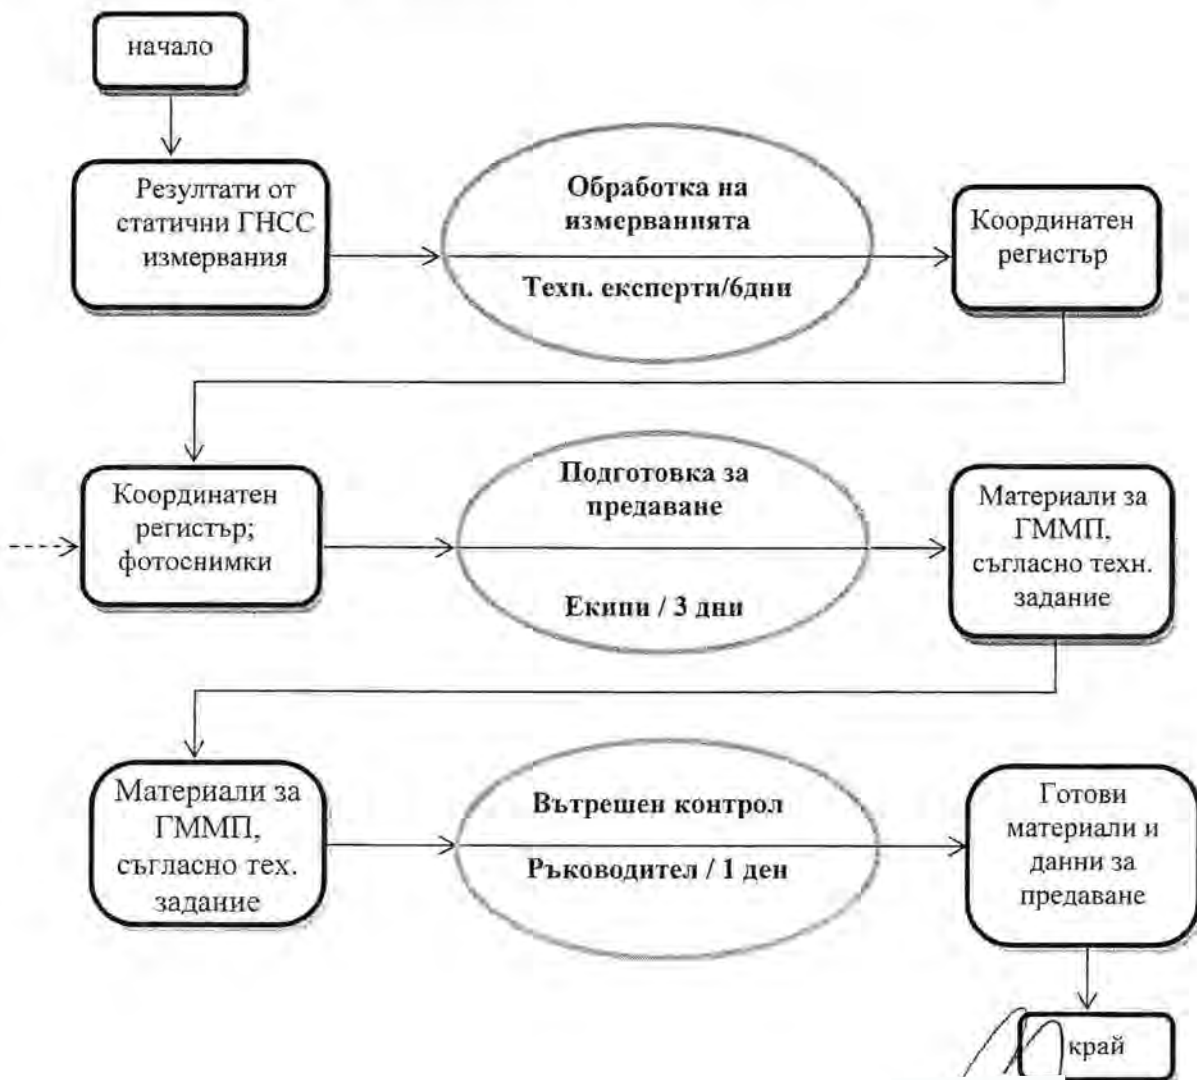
начало

Резултати от статични ГНСС измервания

Обработка на измерванията

Техн. експерти/6дни

Координатен регистър

Координатен регистър; фотоснимки

Подготовка за предаване

Екипи / 3 дни

Материали за ГММП, съгласно техн. задание

Материали за ГММП, съгласно тех. задание

Вътрешен контрол

Ръководител / 1 ден

Готови материали и данни за предаване

край